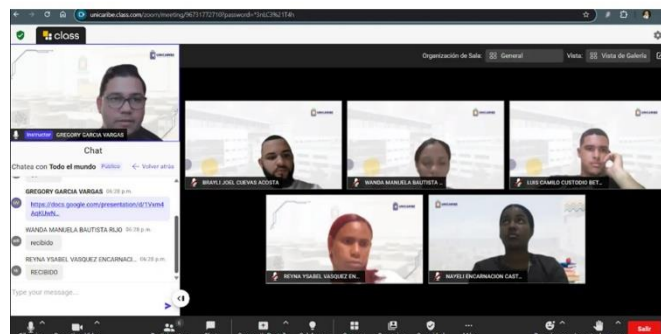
unicaribe.class.com/zoom/meeting/96731772710?password=5n6C3%21T4h

class

Organización de Sala: General

Vista: Vista de Galería

Instructor GREGORY GARCIA VARGAS

Chat

Chatea con Todo el mundo Público ← Volver atrás

GREGORY GARCIA VARGAS 06:28 p.m.

https://docs.google.com/presentation/d/1Vvm4AqItUbrN...

WANDA MANUELA BAUTISTA RIJO 06:28 p.m.

recibido

REYNA YSABEL VASQUEZ ENCARNACI... 06:28 p.m.

RECIBIDO

Type your message...

BRAYLI JOEL CUEVAS ACOSTA

WANDA MANUELA BAUTISTA ...

LUIS CAMILO CUSTODIO BET...

REYNA YSABEL VASQUEZ EN...

NAYELI ENCARNACION CAST...

Salir